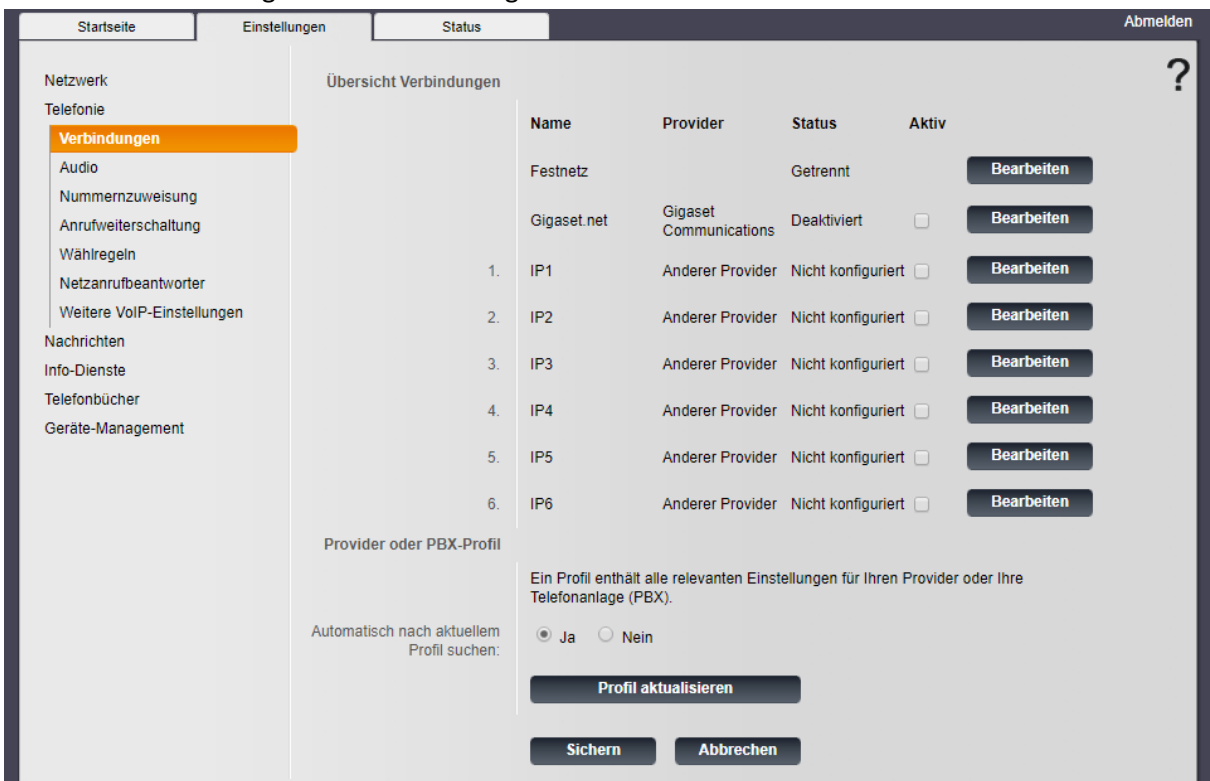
Startseite Einstellungen Status Abmelden

Netzwerk
Telefonie
Verbindungen
Audio
Nummernzuweisung
Anrufweiterschaltung
Wählregeln
Netzanrufbeantworter
Weitere VoIP-Einstellungen
Nachrichten
Info-Dienste
Telefonbücher
Geräte-Management

Übersicht Verbindungen

?

| | Name | Provider | Status | Aktiv | |
|---|---|---|---|---|---|
| | Festnetz | | Getrennt | | Bearbeiten |
| | Gigaset.net | Gigaset Communications | Deaktiviert | | Bearbeiten |
| 1. | IP1 | Anderer Provider | Nicht konfiguriert | | Bearbeiten |
| 2. | IP2 | Anderer Provider | Nicht konfiguriert | | Bearbeiten |
| 3. | IP3 | Anderer Provider | Nicht konfiguriert | | Bearbeiten |
| 4. | IP4 | Anderer Provider | Nicht konfiguriert | | Bearbeiten |
| 5. | IP5 | Anderer Provider | Nicht konfiguriert | | Bearbeiten |
| 6. | IP6 | Anderer Provider | Nicht konfiguriert | | Bearbeiten |

Provider oder PBX-Profil

Ein Profil enthält alle relevanten Einstellungen für Ihren Provider oder Ihre Telefonanlage (PBX).

Automatisch nach aktuellem Profil suchen: Ja Nein

Profil aktualisieren

Sichern Abbrechen